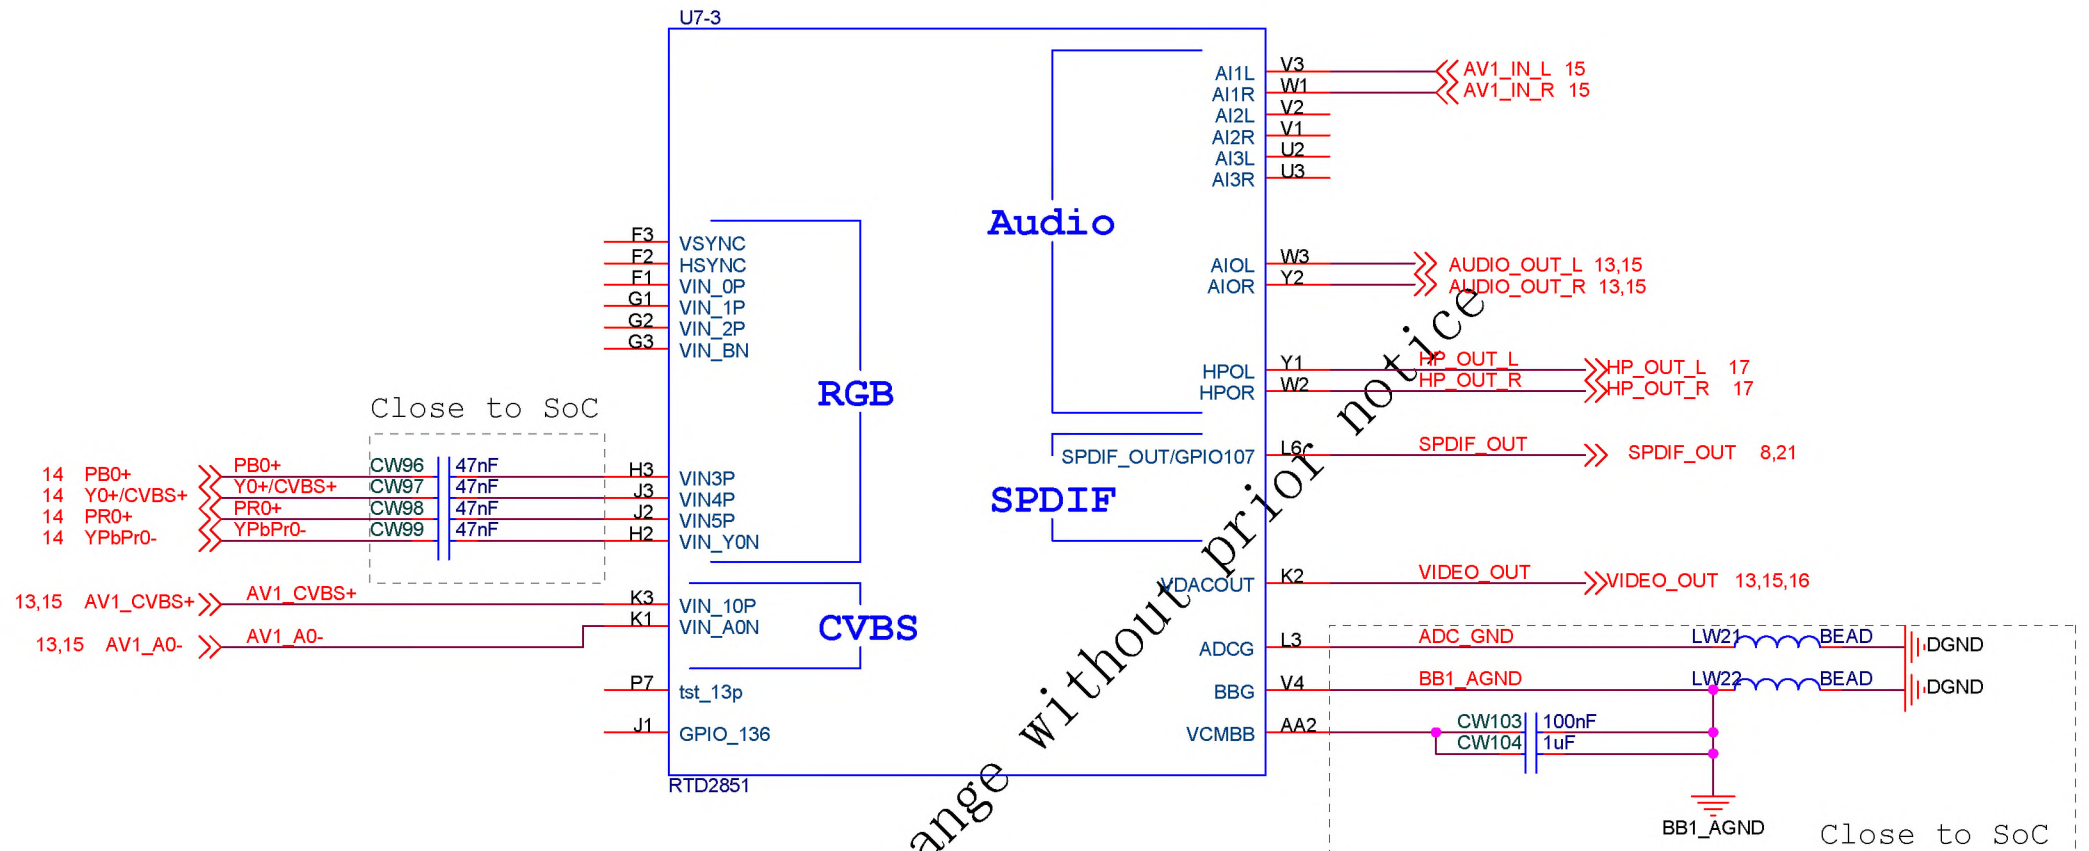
U7-3

AI1L
AI1R
AI2L
AI2R
AI3L
AI3R

V3
W1
V2
V1
U2
U3

AV1_IN_L 15
AV1_IN_R 15

Audio

F3
F2
F1
G1
G2
G3

VSYNC
HSYNC
VIN_0P
VIN_1P
VIN_2P
VIN_BN

AIOL
AIOR

W3
Y2

AUDIO_OUT_L 13,15
AUDIO_OUT_R 13,15

HPOL
HPOR

Y1
W2

HP_OUT_L
HP_OUT_R

HP_OUT_L 17
HP_OUT_R 17

RGB

Close to SoC

SPDIF_OUT/GPIO107

L6

SPDIF_OUT

SPDIF_OUT 8,21

14 PB0+
14 Y0+/CVBS+
14 PR0+
14 YPbPr0-

PB0+
Y0+/CVBS+
PR0+
YPbPr0-

CW96 47nF
CW97 47nF
CW98 47nF
CW99 47nF

H3
J3
J2
H2

VIN3P
VIN4P
VIN5P
VIN_Y0N

SPDIF

VDACOUT

K2

VIDEO_OUT

VIDEO_OUT 13,15,16

13,15 AV1_CVBS+
13,15 AV1_A0-

AV1_CVBS+
AV1_A0-

K3
K1

VIN_10P
VIN_A0N

CVBS

ADCG

L3

ADC_GND

LW21

BEAD

DGND

P7

tst_13p

BBG

V4

BB1_AGND

LW22

BEAD

DGND

J1

GPIO_136

VCMBB

AA2

CW103 100nF
CW104 1uF

RTD2851

BB1_AGND

Close to SoC

ange without prior notice